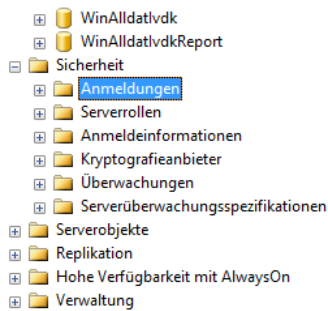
WinAlldatlvdk
WinAlldatlvdkReport
Sicherheit
Anmeldungen
Serverrollen
Anmeldeinformationen
Kryptografieanbieter
Überwachungen
Serverüberwachungsspezifikationen
Serverobjekte
Replikation
Hohe Verfügbarkeit mit AlwaysOn
Verwaltung